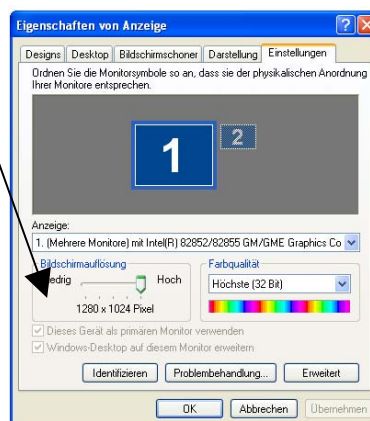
Eigenschaften von Anzeige

?

Designs | Desktop | Bildschirmschoner | Darstellung | Einstellungen

Ordnen Sie die Monitorsymbole so an, dass sie der physikalischen Anordnung Ihrer Monitore entsprechen.

1

2

Anzeige:

1. (Mehrere Monitore) mit Intel(R) 82852/82855 GM/GME Graphics Co

Bildschirmauflösung

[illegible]edrig

Hoch

1280 x 1024 Pixel

Farbqualität

Höchste (32 Bit)

Dieses Gerät als primären Monitor verwenden

Windows-Desktop auf diesem Monitor erweitern

Identifizieren

Problembehandlung...

Erweitert

OK

Abbrechen

Übernehmen